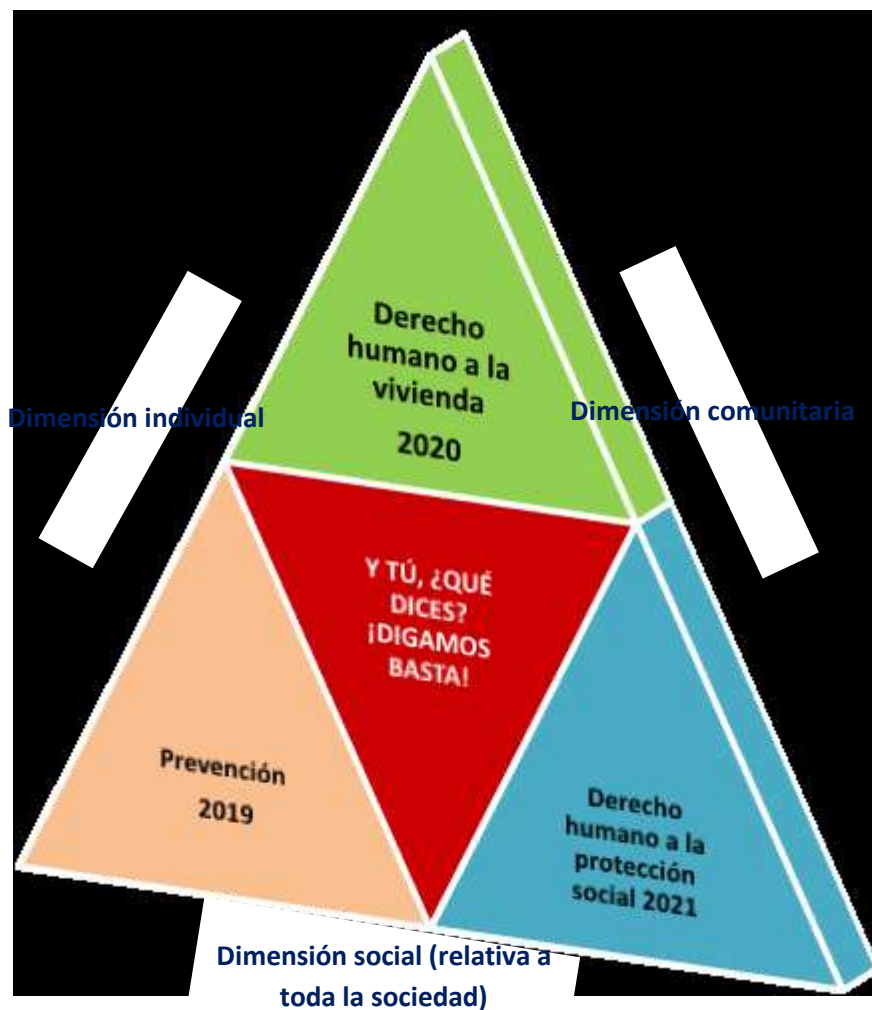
Derecho humano a la vivienda

2020

Dimensión individual

Dimensión comunitaria

Y TÚ, ¿QUÉ DICES? ¡DIGAMOS BASTA!

Prevención

2019

Derecho humano a la protección social 2021

Dimensión social (relativa a toda la sociedad)